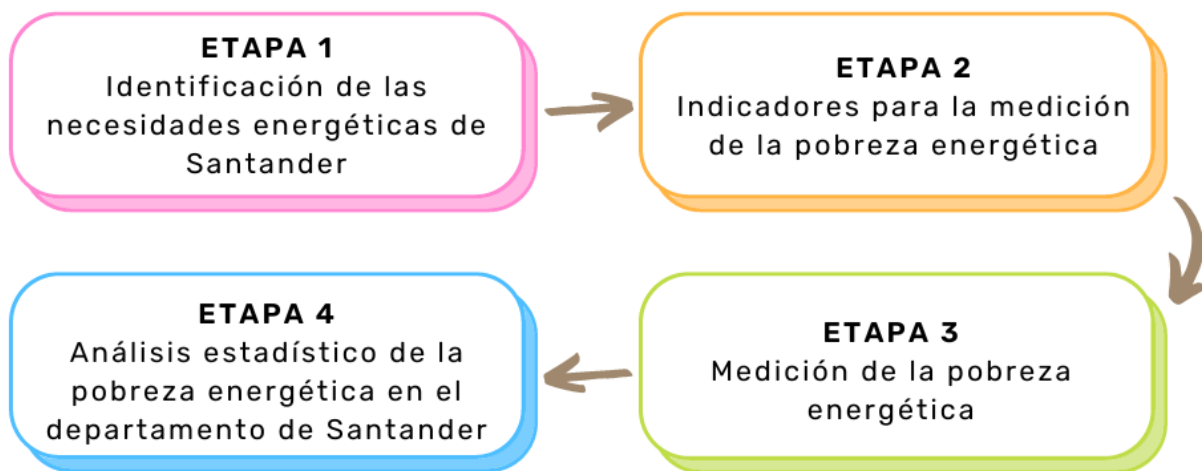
ETAPA 1
Identificación de las necesidades energéticas de Santander

ETAPA 2
Indicadores para la medición de la pobreza energética

ETAPA 3
Medición de la pobreza energética

ETAPA 4
Análisis estadístico de la pobreza energética en el departamento de Santander